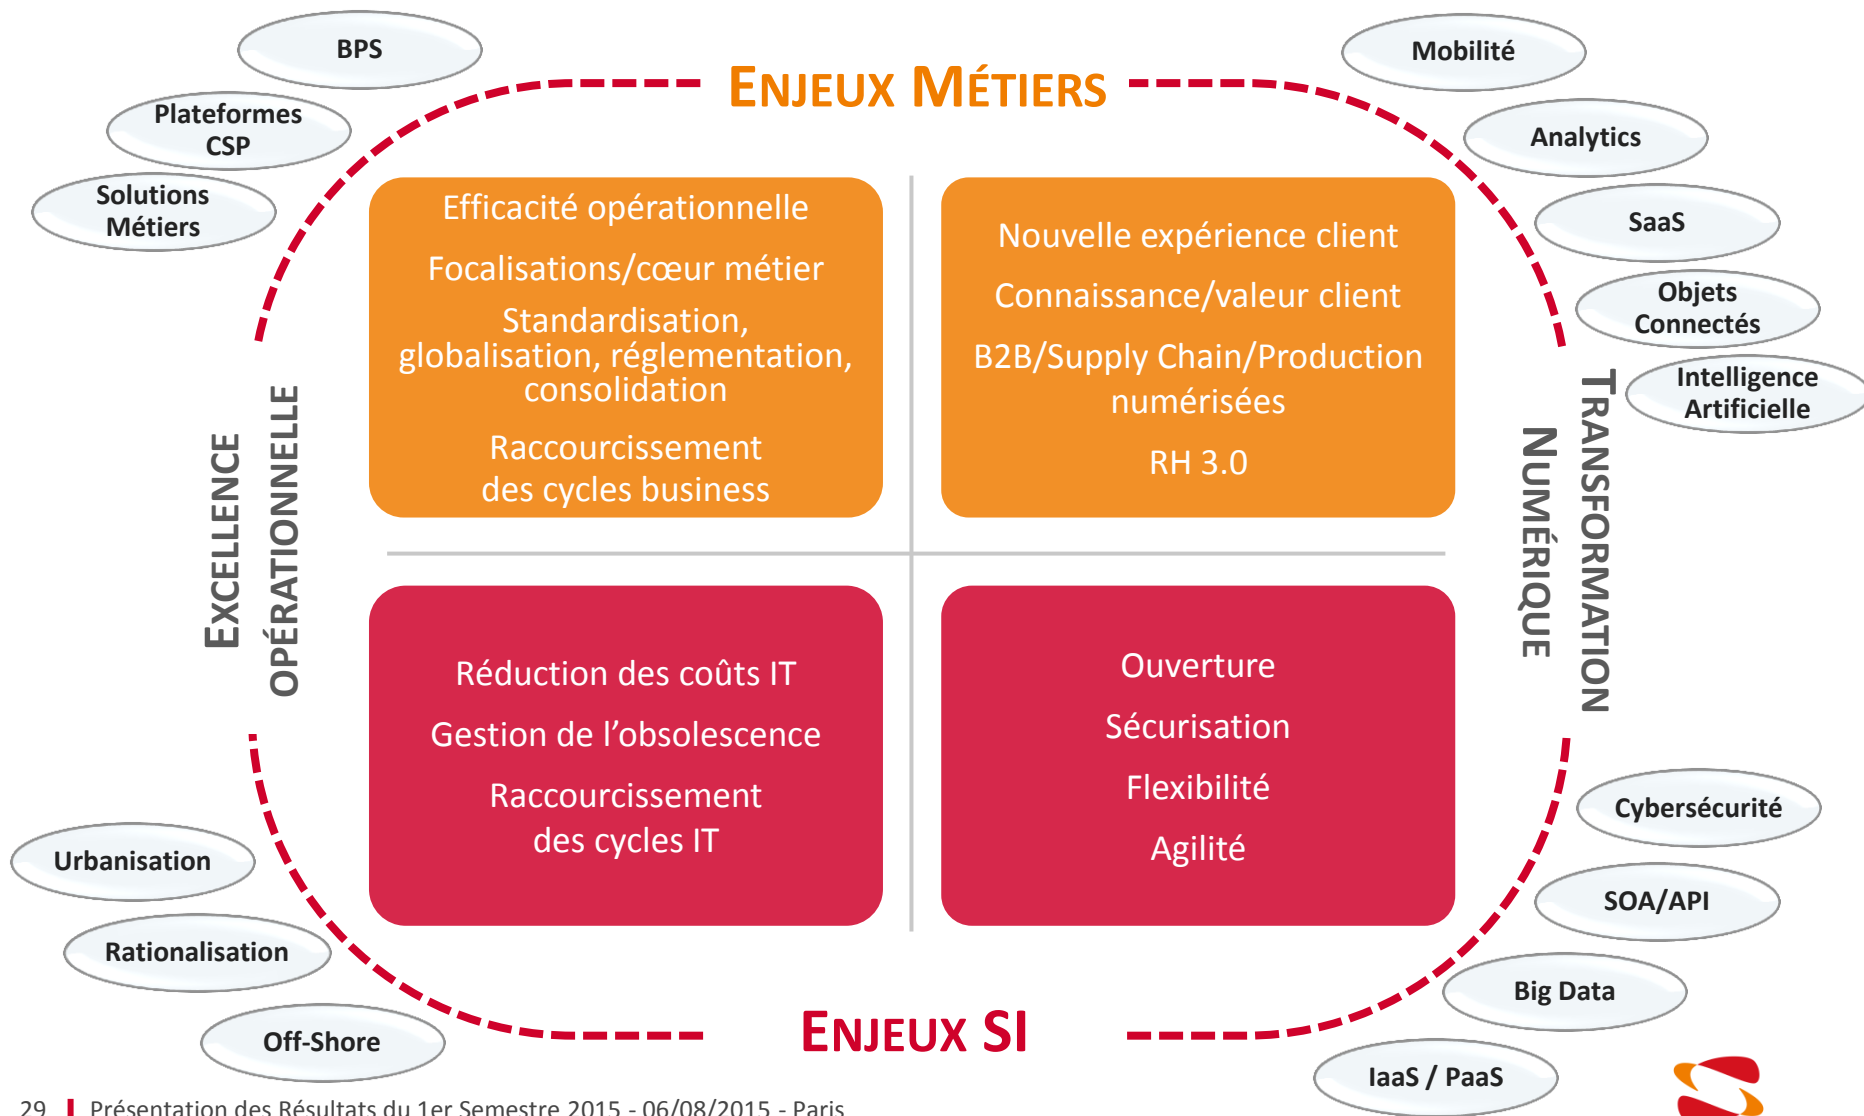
BPS

Plateformes CSP

Solutions Métiers

ENJEUX MÉTIERS

Mobilité

Analytics

SaaS

Objets Connectés

Intelligence Artificielle

Efficacité opérationnelle

Focalisations/cœur métier

Standardisation, globalisation, réglementation, consolidation

Raccourcissement des cycles business

Nouvelle expérience client

Connaissance/valeur client

B2B/Supply Chain/Production numérisées

RH 3.0

EXCELLENCE OPÉRATIONNELLE

TRANSFORMATION NUMÉRIQUE

Réduction des coûts IT

Gestion de l’obsolescence

Raccourcissement des cycles IT

Ouverture

Sécurisation

Flexibilité

Agilité

Urbanisation

Rationalisation

Off-Shore

ENJEUX SI

Cybersécurité

SOA/API

Big Data

IaaS / PaaS

29 | Présentation des Résultats du 1er Semestre 2015 - 06/08/2015 - Paris